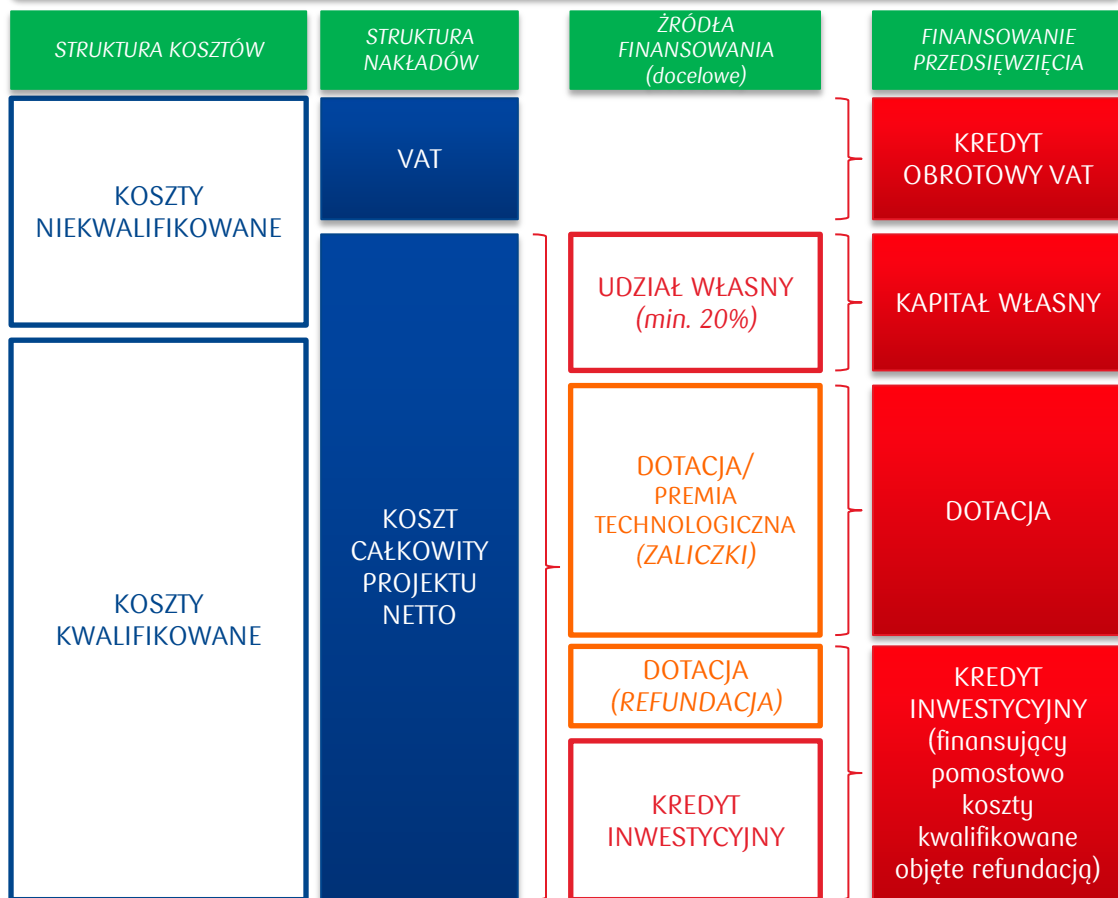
STRUKTURA KOSZTÓW

STRUKTURA NAKŁADÓW

ŹRÓDŁA FINANSOWANIA (docelowe)

FINANSOWANIE PRZEDSIĘWZIĘCIA

KOSZTY NIEKWALIFIKOWANE

VAT

KREDYT OBROTOWY VAT

KOSZTY KWALIFIKOWANE

KOSZT CAŁKOWITY PROJEKTU NETTO

UDZIAŁ WŁASNY (min. 20%)

KAPITAŁ WŁASNY

DOTACJA/ PREMIA TECHNOLOGICZNA (ZALICZKI)

DOTACJA

DOTACJA (REFUNDACJA)

KREDYT INWESTYCYJNY

KREDYT INWESTYCYJNY (finansujący pomostowo koszty kwalifikowane objęte refundacją)